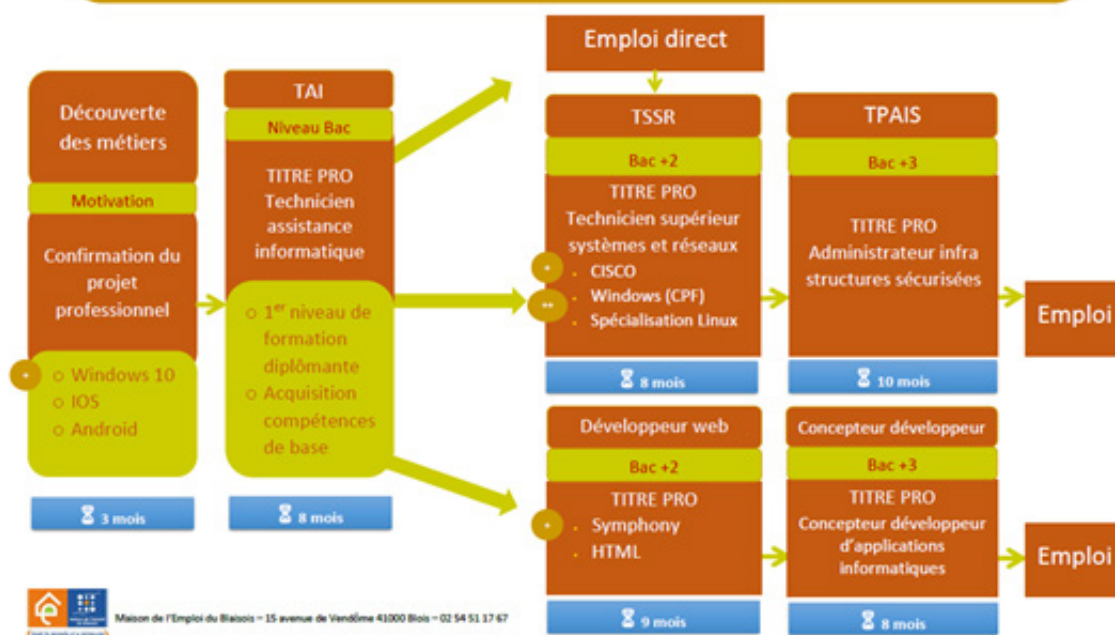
Découverte des métiers

Motivation

Confirmation du projet professionnel

+ Windows 10
IOS
Android

3 mois

TAI

Niveau Bac

TITRE PRO Technicien assistance informatique

1$^{er}$ niveau de formation diplômante
Acquisition compétences de base

8 mois

Emploi direct

TSSR

Bac +2

TITRE PRO Technicien supérieur systèmes et réseaux

+ CISCO
++ Windows (CPF)
Spécialisation Linux

8 mois

TPAIS

Bac +3

TITRE PRO Administrateur infra structures sécurisées

10 mois

Emploi

Développeur web

Bac +2

TITRE PRO

+ Symphony
HTML

9 mois

Concepteur développeur

Bac +3

TITRE PRO Concepteur développeur d'applications informatiques

8 mois

Emploi

Maison de l'Emploi du Blaisois – 15 avenue de Vendôme 41000 Blois – 02 54 51 17 67